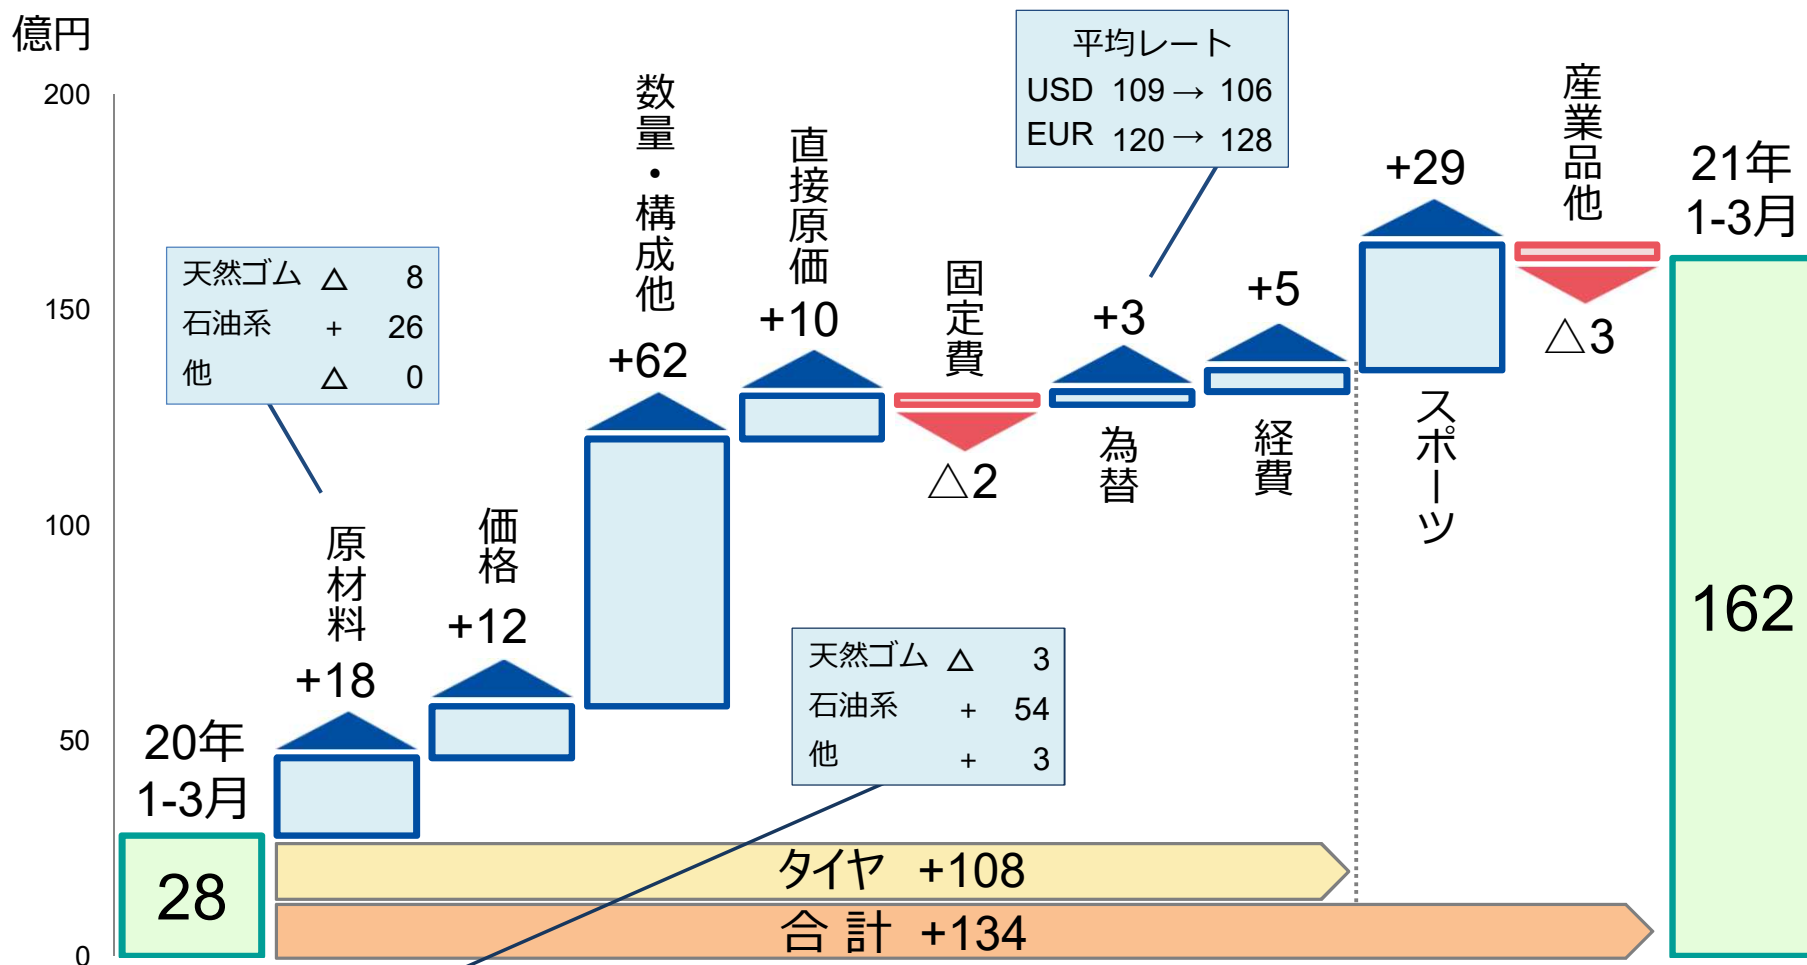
億円

200

150

100

50

0

20年 1-3月

28

天然ゴム △ 8
石油系 + 26
他 △ 0

原材料 +18

価格 +12

数量・構成他 +62

直接原価 +10

固定費 △2

平均レート
USD 109 → 106
EUR 120 → 128

為替 +3

経費 +5

天然ゴム △ 3
石油系 + 54
他 + 3

スポーツ +29

産業品他 △3

21年 1-3月

162

タイヤ +108

合 計 +134